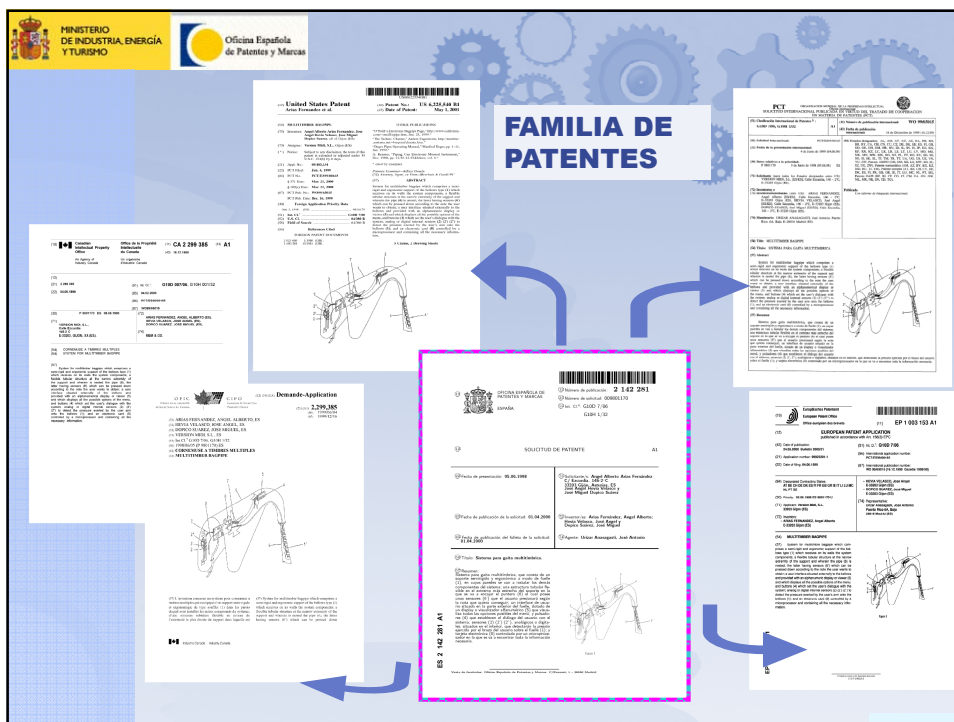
MINISTERIO DE INDUSTRIA, ENERGÍA Y TURISMO

Oficina Española de Patentes y Marcas

FAMILIA DE PATENTES

United States Patent
Arias Fernandez et al.

Patent No.: US 6,230,840 B1
Date of Patent: May 1, 2001

PCT

WO 99/62512

CA 2 299 385 A1

Demande-Application
2,299,385

OFICINA ESPAÑOLA DE PATENTES Y MARCAS
ESPAÑA

Número de publicación: 2 142 281

SOLICITUD DE PATENTE A1

Título: Sistema para gaita multitímbrica.

ES 2 142 281 A1

EP 1 003 153 A1

EUROPEAN PATENT APPLICATION

MULTITIMBER BAGPIPE